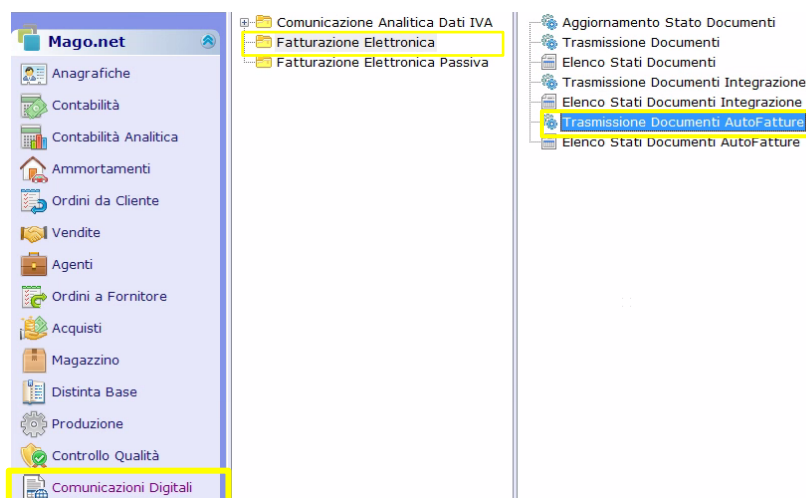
Mago.net
Anagrafiche
Contabilità
Contabilità Analitica
Ammortamenti
Ordini da Cliente
Vendite
Agenti
Ordini a Fornitore
Acquisti
Magazzino
Distinta Base
Produzione
Controllo Qualità
Comunicazioni Digitali

Comunicazione Analitica Dati IVA
Fatturazione Elettronica
Fatturazione Elettronica Passiva

Aggiornamento Stato Documenti
Trasmissione Documenti
Elenco Stati Documenti
Trasmissione Documenti Integrazione
Elenco Stati Documenti Integrazione
Trasmissione Documenti AutoFatture
Elenco Stati Documenti AutoFatture